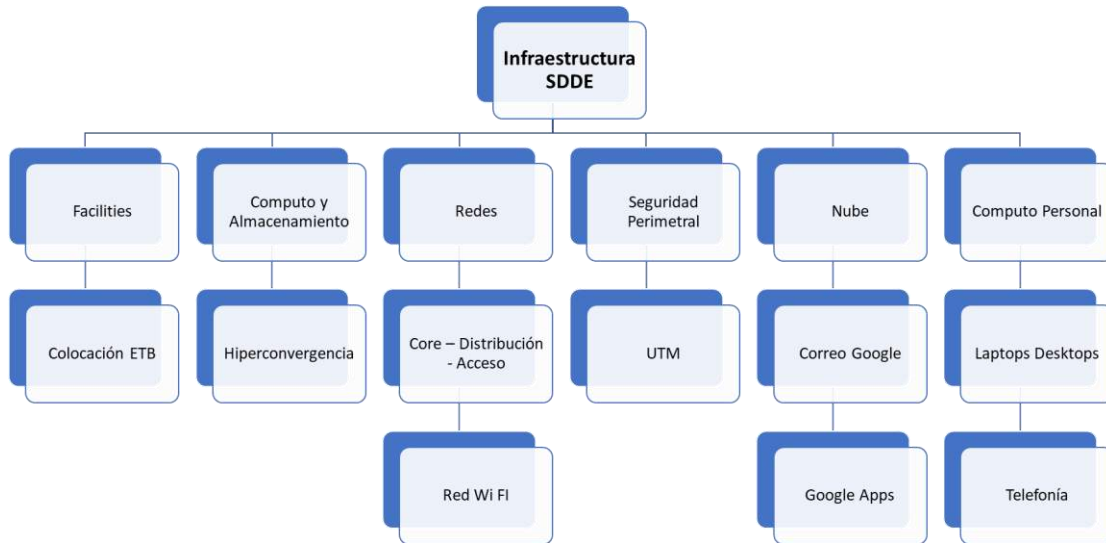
Infraestructura SDDE

Facilities

Colocación ETB

Computo y Almacenamiento

Hiperconvergencia

Redes

Core – Distribución - Acceso

Red Wi FI

Seguridad Perimetral

UTM

Nube

Correo Google

Google Apps

Computo Personal

Laptops Desktops

Telefonía